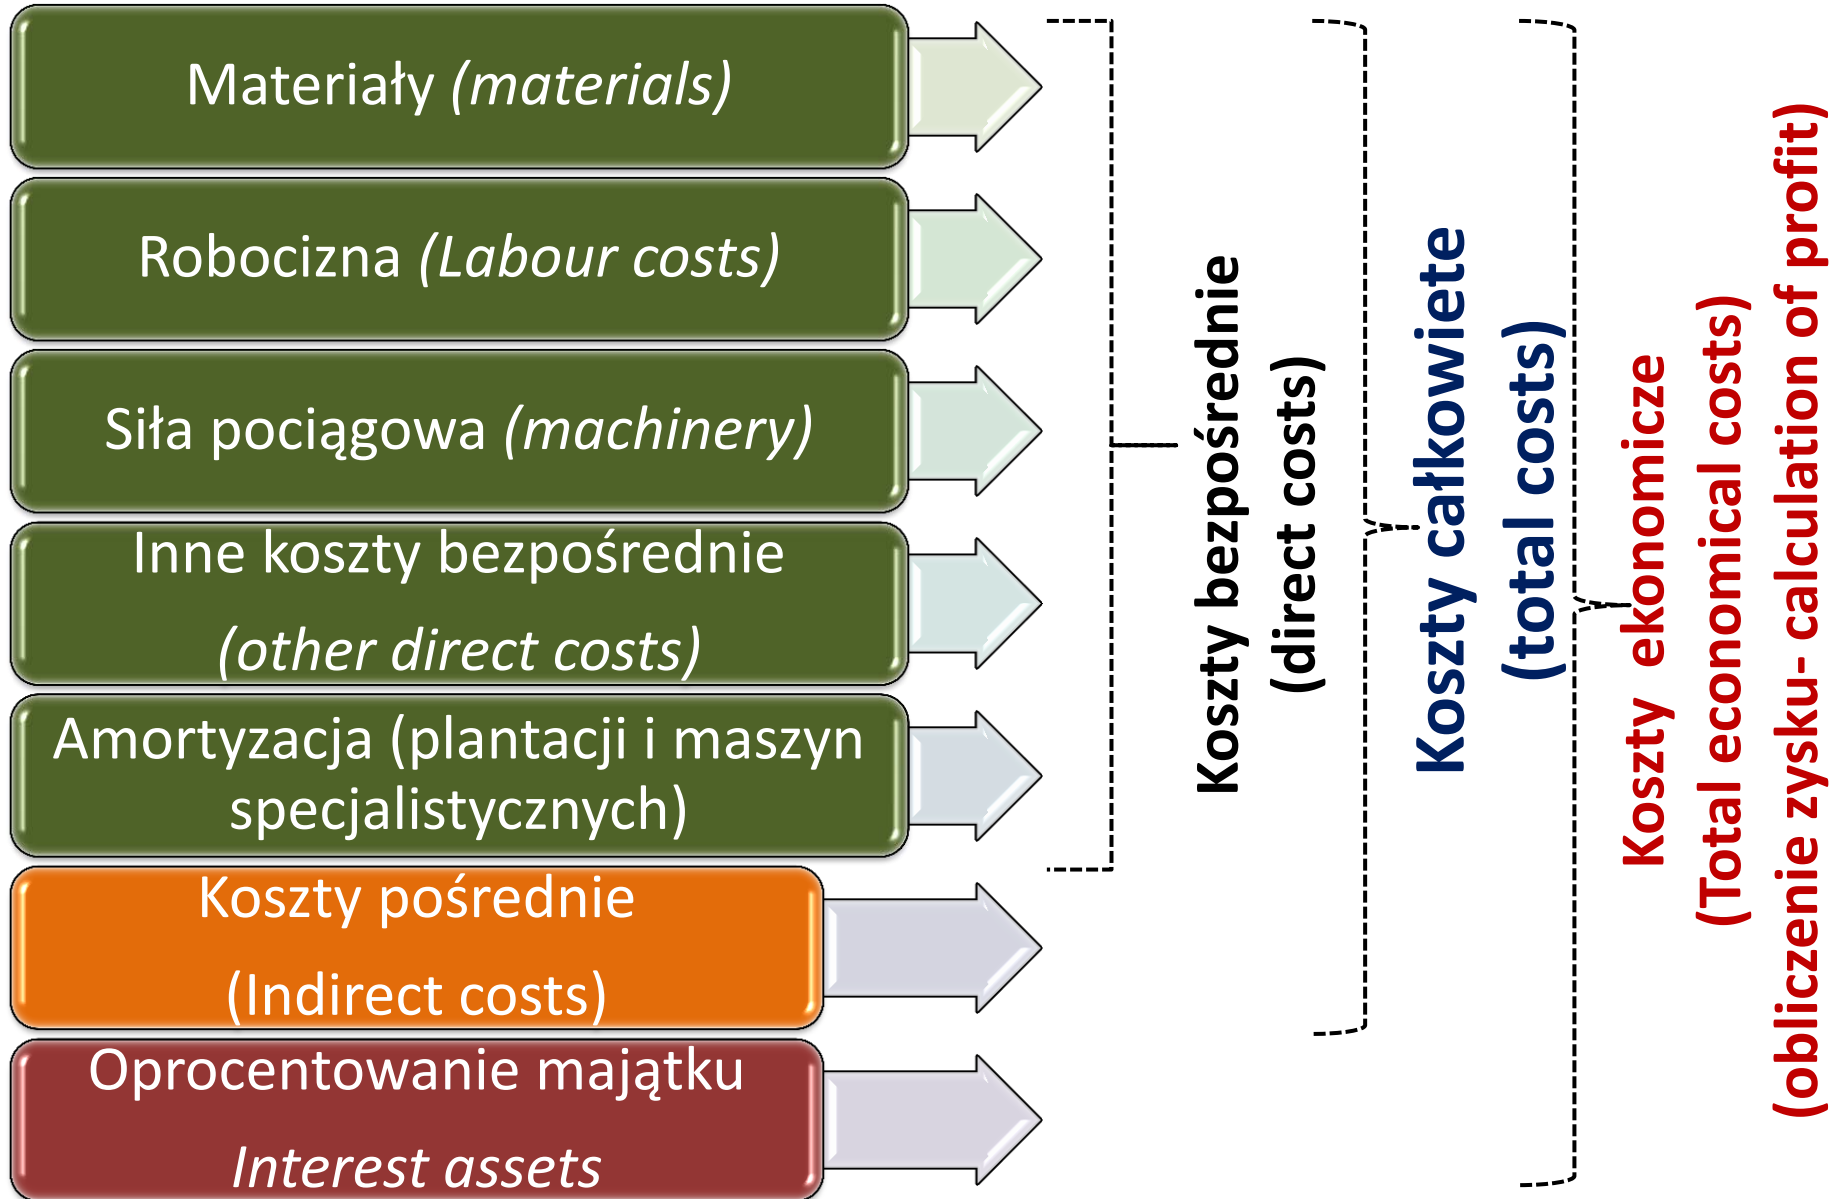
Materiały (materials)

Robocizna (Labour costs)

Siła pociągowa (machinery)

Inne koszty bezpośrednie
(other direct costs)

Amortyzacja (plantacji i maszyn specjalistycznych)

Koszty pośrednie
(Indirect costs)

Oprocentowanie majątku
Interest assets

Koszty bezpośrednie
(direct costs)

Koszty całkowiete
(total costs)

Koszty ekonomicze
(Total economical costs)
(obliczenie zysku- calculation of profit)